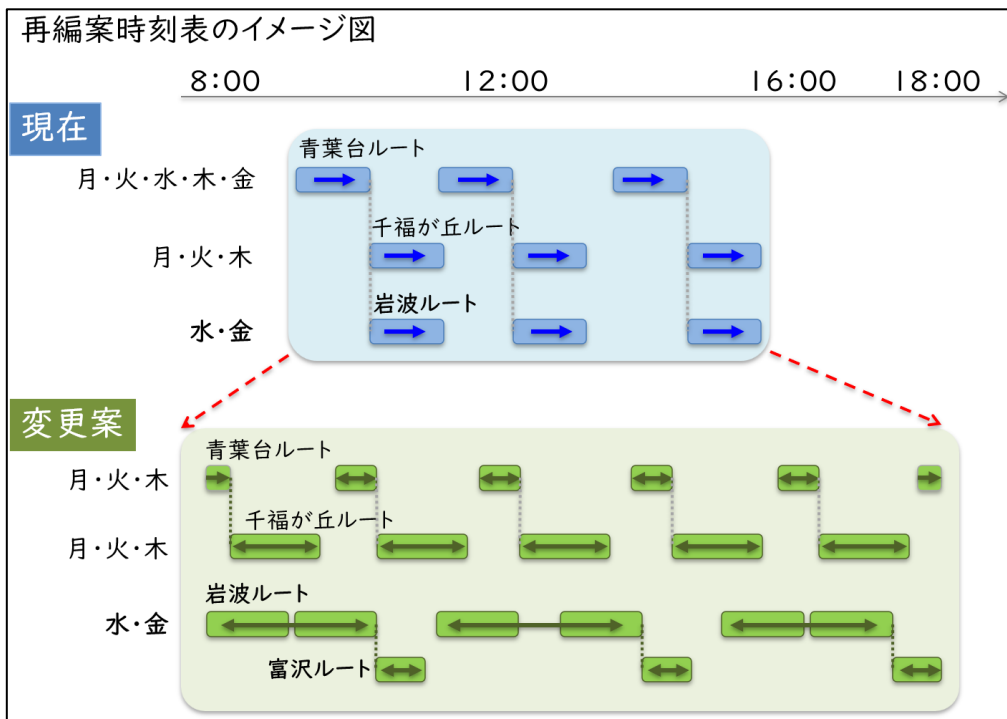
再編案時刻表のイメージ図

8:00 12:00 16:00 18:00

現在

青葉台ルート

月・火・水・木・金

千福が丘ルート

月・火・木

岩波ルート

水・金

変更案

青葉台ルート

月・火・木

千福が丘ルート

月・火・木

岩波ルート

水・金

富沢ルート